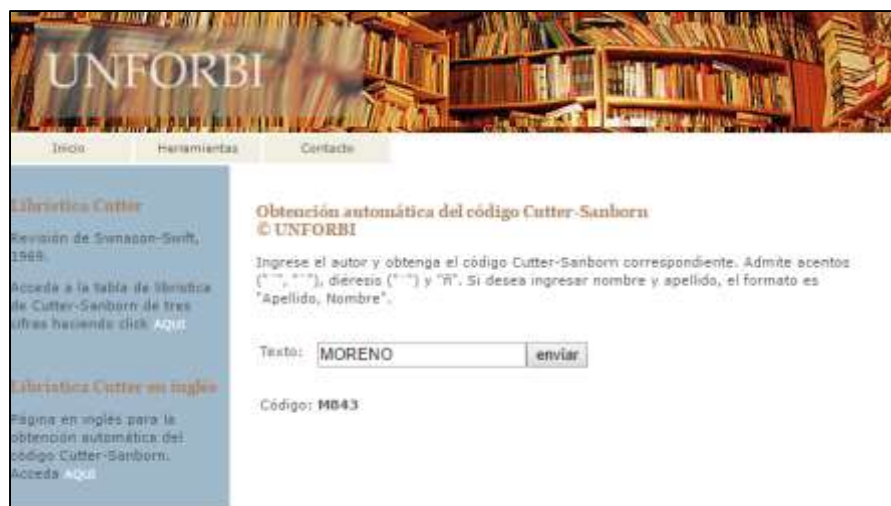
UNFORBI

Inicio Herramientas Contacto

Libristica Cutter

Revisión de Swanson-Swift, 1969.

Acceda a la tabla de libristica de Cutter-Sanborn de tres cifras haciendo click AQUI

Libristica Cutter en inglés

Página en inglés para la obtención automática del código Cutter-Sanborn. Acceda AQUI

Obtención automática del código Cutter-Sanborn
© UNFORBI

Ingrese el autor y obtenga el código Cutter-Sanborn correspondiente. Admite acentos ("´", "`"), diéresis ("¨") y "ñ". Si desea ingresar nombre y apellido, el formato es "Apellido, Nombre".

Texto: MORENO enviar

Código: M843